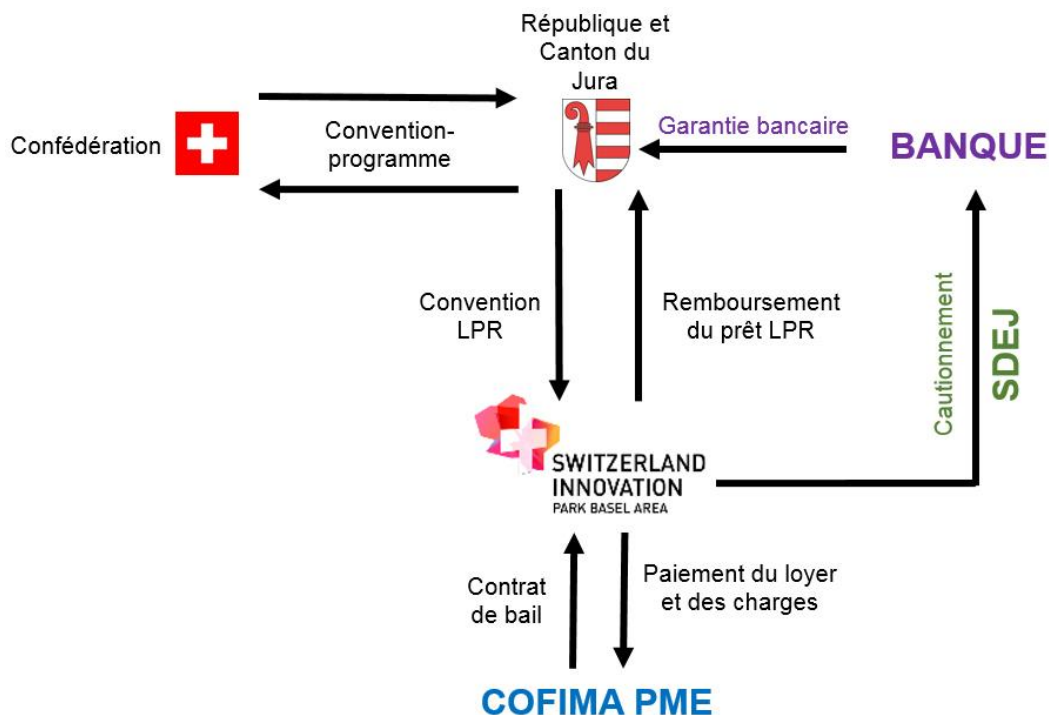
République et Canton du Jura

Confédération

Convention-programme

Garantie bancaire

BANQUE

Convention LPR

Remboursement du prêt LPR

Cautionnement

SDEJ

SWITZERLAND INNOVATION
PARK BASEL AREA

Contrat de bail

Paiement du loyer et des charges

COFIMA PME